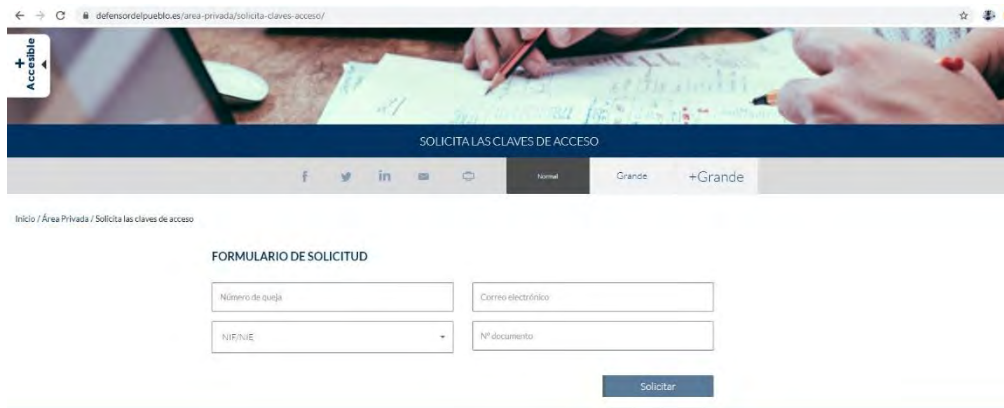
defensordelpueblo.es/area-privada/solicita-claves-acceso/

+ Accesible

SOLICITA LAS CLAVES DE ACCESO

Normal Grande +Grande

Inicio / Área Privada / Solicita las claves de acceso

FORMULARIO DE SOLICITUD

Número de queja

Correo electrónico

NIF/NIE

Nº documento

Solicitar